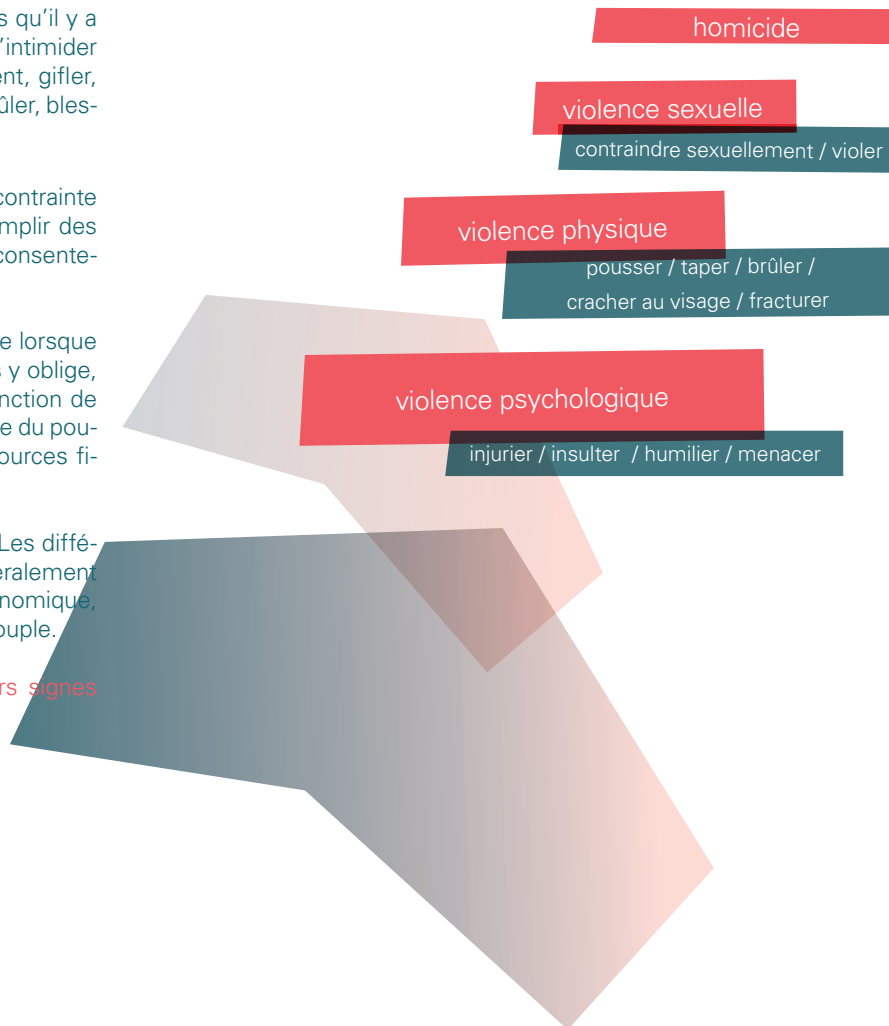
s qu'il y a
'intimider
ent, gifler,
ûler, bles-

contrainte
mplir des
consente-

e lorsque
s y oblige,
nction de
e du pou-
ources fi-

Les diffé-
éralement
nomique,
ouple.

rs signes

homicide

violence sexuelle

contraindre sexuellement / violer

violence physique

pousser / taper / brûler / cracher au visage / fracturer

violence psychologique

injurier / insulter / humilier / menacer